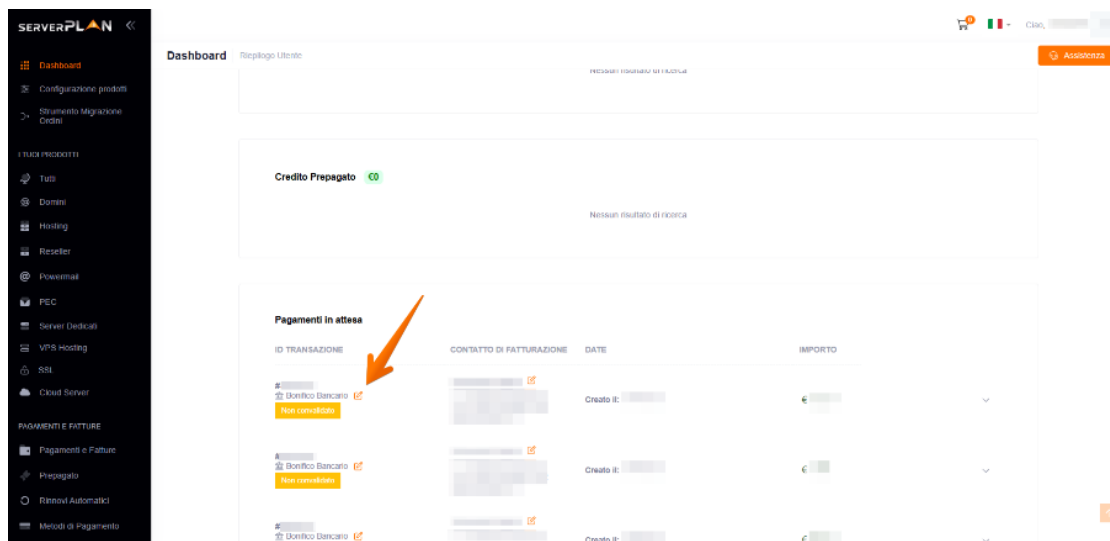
SERVERPLAN «

Dashboard
Configurazione prodotti
Strumento Migrazione Ordini

I TUOI PRODOTTI
Tutti
Domini
Hosting
Reseller
Powermail
PEC
Server Dedicati
VPS Hosting
SSL
Cloud Server

PAGAMENTI E FATTURE
Pagamenti e Fatture
Prepagato
Rinnovi Automatici
Metodi di Pagamento

0 Ciao,

Dashboard Riepilogo Utente

Assistenza

Nessun risultato di ricerca

Credito Prepagato €0

Nessun risultato di ricerca

Pagamenti in attesa

| ID TRANSAZIONE | CONTATTO DI FATTURAZIONE | DATE | IMPORTO |
|---|---|---|---|
| # Bonifico Bancario Non convalidato | | Creato il: | € |
| # Bonifico Bancario Non convalidato | | Creato il: | € |
| # Bonifico Bancario | | Creato il: | € |